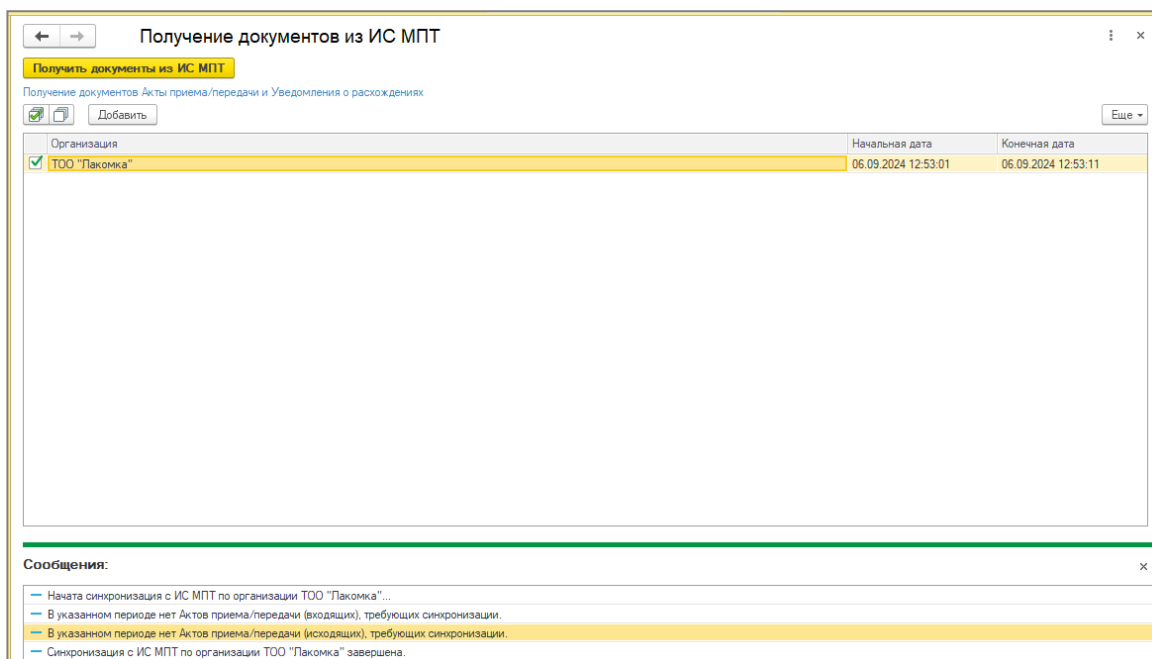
Получение документов из ИС МПТ

Получить документы из ИС МПТ

Получение документов Акты приема/передачи и Уведомления о расхождениях

Добавить

Еще

| Организация | Начальная дата | Конечная дата |
|---|---|---|
| ТОО "Лакомка" | 06.09.2024 12:53:01 | 06.09.2024 12:53:11 |

Сообщения:

— Начата синхронизация с ИС МПТ по организации ТОО "Лакомка"...
— В указанном периоде нет Актов приема/передачи (входящих), требующих синхронизации.
— В указанном периоде нет Актов приема/передачи (исходящих), требующих синхронизации.
— Синхронизация с ИС МПТ по организации ТОО "Лакомка" завершена.